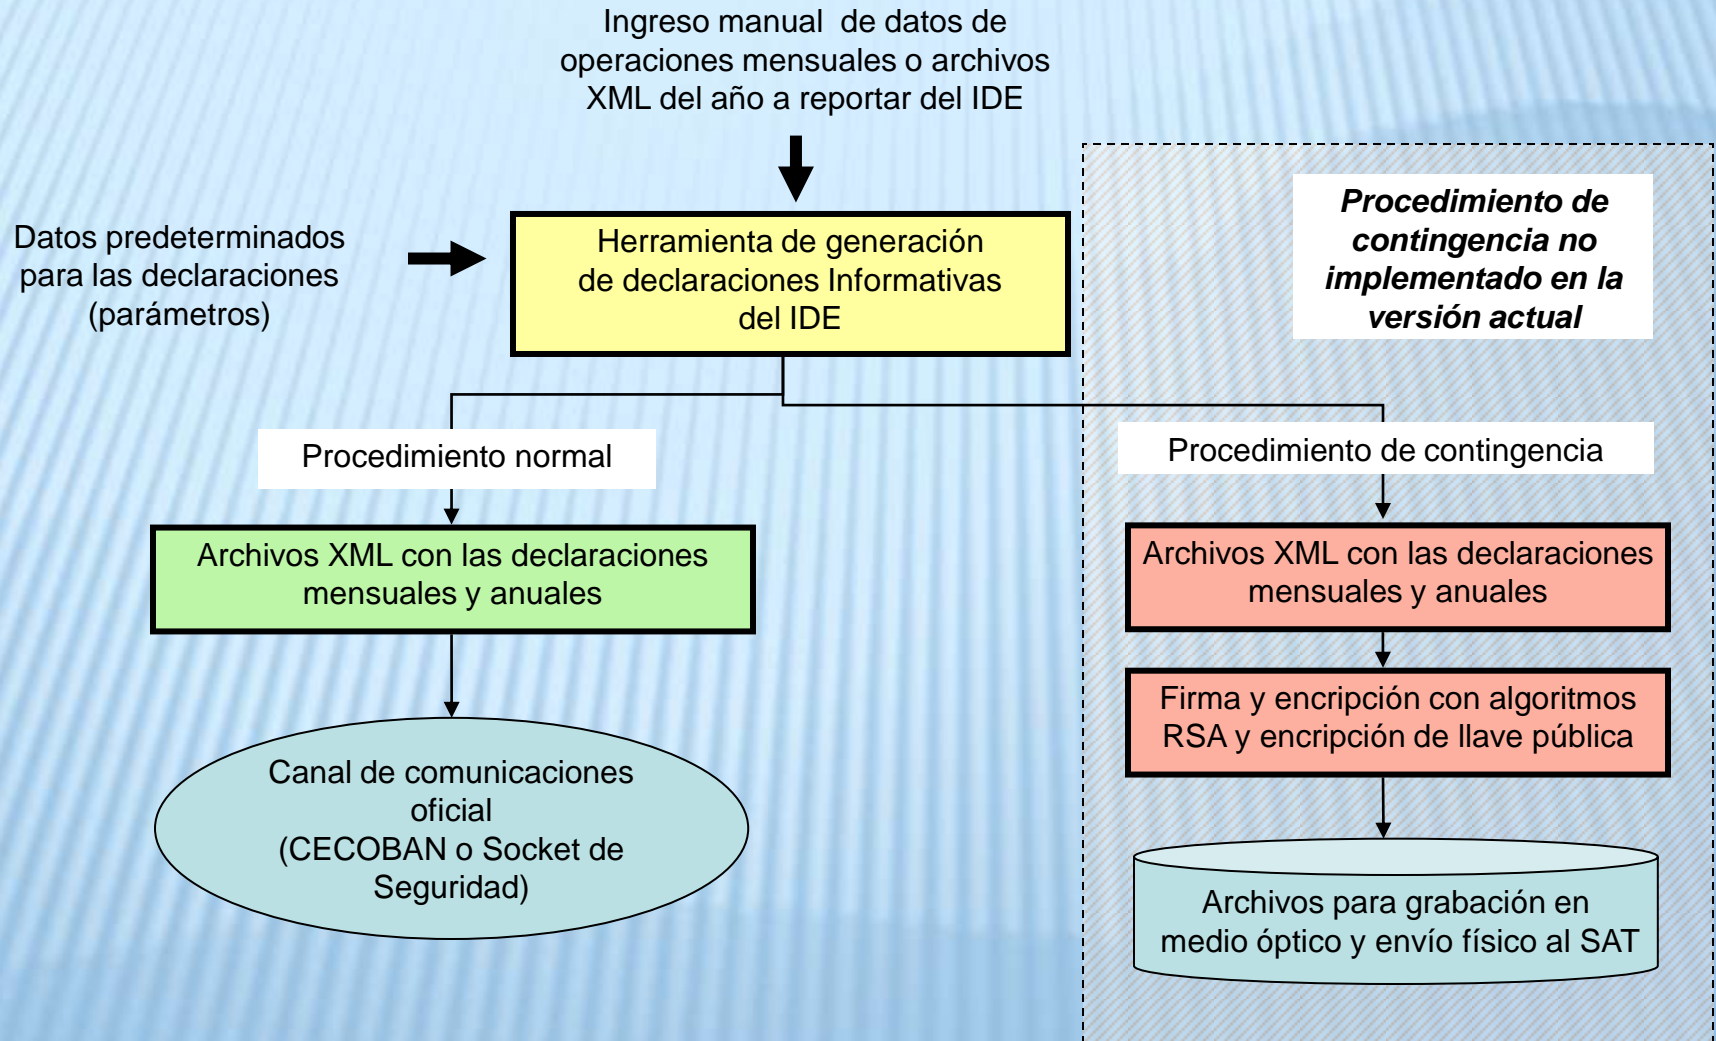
Ingreso manual de datos de operaciones mensuales o archivos XML del año a reportar del IDE

Datos predeterminados para las declaraciones (parámetros)

Herramienta de generación de declaraciones Informativas del IDE

Procedimiento de contingencia no implementado en la versión actual

Procedimiento normal

Procedimiento de contingencia

Archivos XML con las declaraciones mensuales y anuales

Archivos XML con las declaraciones mensuales y anuales

Firma y encripción con algoritmos RSA y encripción de llave pública

Canal de comunicaciones oficial (CECOBAN o Socket de Seguridad)

Archivos para grabación en medio óptico y envío físico al SAT